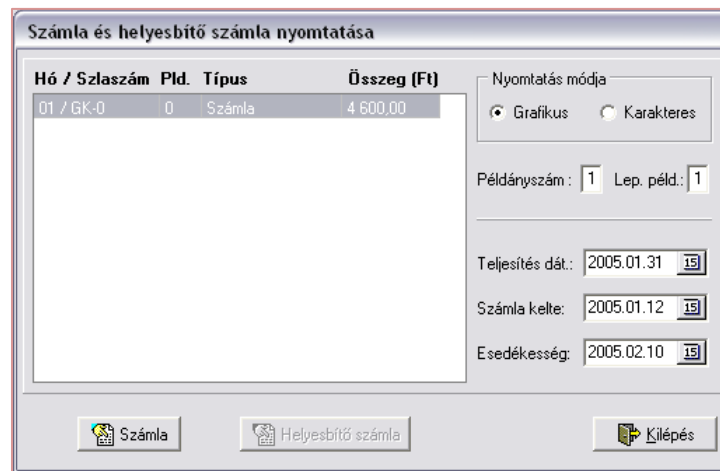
Számla és helyesbítő számla nyomtatása

| Hó / Szlaszám | Pld. | Típus | Összeg (Ft) |
|---|---|---|---|
| 01 / GK-0 | 0 | Számla | 4 600,00 |

Nyomtatás módja
Grafikus
Karakteres

Példányszám : 1 Lep. péld.: 1

Teljesítés dát.: 2005.01.31 15
Számla kelte: 2005.01.12 15
Esedékesség: 2005.02.10 15

Számla
Helyesbítő számla
Kilépés